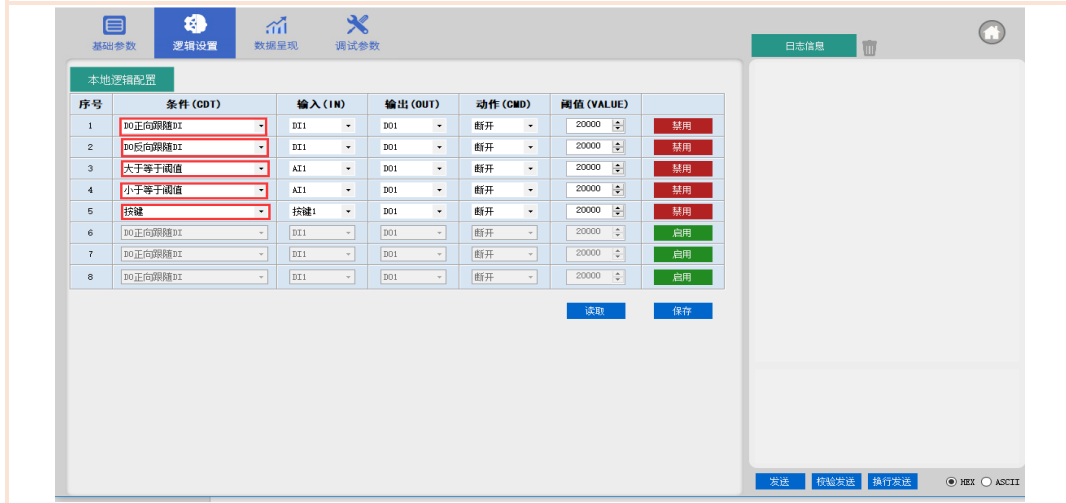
基础参数 逻辑设置 数据呈现 调试参数

日志信息

本地逻辑配置

| 序号 | 条件 (CDT) | 输入 (IN) | 输出 (OUT) | 动作 (CMD) | 阈值 (VALUE) | |
|---|---|---|---|---|---|---|
| 1 | DO正向跟随DI | DI1 | DO1 | 断开 | 20000 | 禁用 |
| 2 | DO反向跟随DI | DI1 | DO1 | 断开 | 20000 | 禁用 |
| 3 | 大于等于阈值 | AI1 | DO1 | 断开 | 20000 | 禁用 |
| 4 | 小于等于阈值 | AI1 | DO1 | 断开 | 20000 | 禁用 |
| 5 | 按键 | 按键1 | DO1 | 断开 | 20000 | 禁用 |
| 6 | DO正向跟随DI | DI1 | DO1 | 断开 | 20000 | 启用 |
| 7 | DO正向跟随DI | DI1 | DO1 | 断开 | 20000 | 启用 |
| 8 | DO正向跟随DI | DI1 | DO1 | 断开 | 20000 | 启用 |

读取 保存

发送 校验发送 换行发送 HEX ASCII